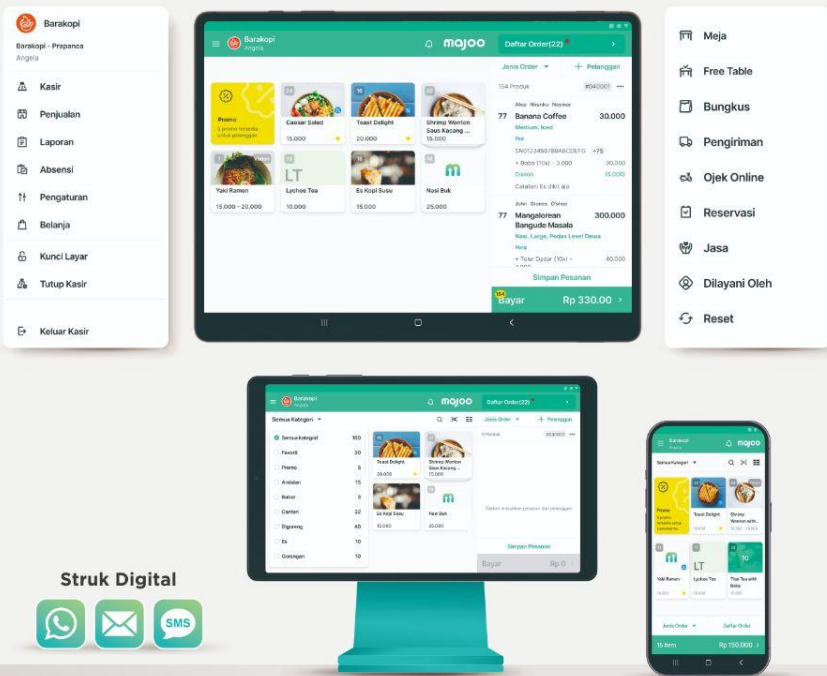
Barakopi

Barakopi - Prapanca
Angela

Kasir
Penjualan
Laporan
Absensi
Pengaturan
Belanja
Kunci Layar
Tutup Kasir
Keluar Kasir

Barakopi
Angela
majoo
Daftar Order(22)

Jenis Order
+ Pelanggan
154 Produk
#040001

Promo
5 promo tersedia untuk pelanggan
Caesar Salad
15.000
Toast Delight
20.000
Shrimp Wonton Saus Kacang ...
15.000
Yaki Ramen
15.000 - 20.000
LT
Lychee Tea
10.000
Es Kopi Susu
15.000
Nasi Bak
25.000

Atep Wisnu Nanyar
77 Banana Coffee 30.000
Medium, Iced
Pas
SN01234567890ABCDEFG +75
+ Boba (10x) - 3.000 30.000
Diskon 15.000
Catatan: Es dikit aja

John Stones O'neo
77 Mangalorean Bangude Masala 300.000
Nasi, Large, Pedas Level Dewa
Pera
+ Telur Dadar (10x) - 40.000

Simpan Pesanan
Bayar Rp 330.00

Meja
Free Table
Bungkus
Pengiriman
Ojek Online
Reservasi
Jasa
Dilayani Oleh
Reset

Barakopi
Angela
majoo
Daftar Order(22)
Semua Kategori
Jenis Order
+ Pelanggan
Semua kategori 160
Favorit 30
Promo 5
Andalan 15
Bakar 9
Camilan 32
Digoreng 40
Es 10
Greengan 10
Toast Delight
20.000
Shrimp Wonton Saus Kacang ...
15.000
Es Kopi Susu
15.000
Nasi Bak
25.000
Simpan Pesanan
Bayar Rp 0

Barakopi
Angela
majoo
Semua Kategori
Promo
Toast Delight
Shrimp Wonton with...
Yaki Ramen
LT
Lychee Tea
Thai Tea with Boba
Jenis Order
Daftar Order
15 Item Rp 150.000

Struk Digital
SMS